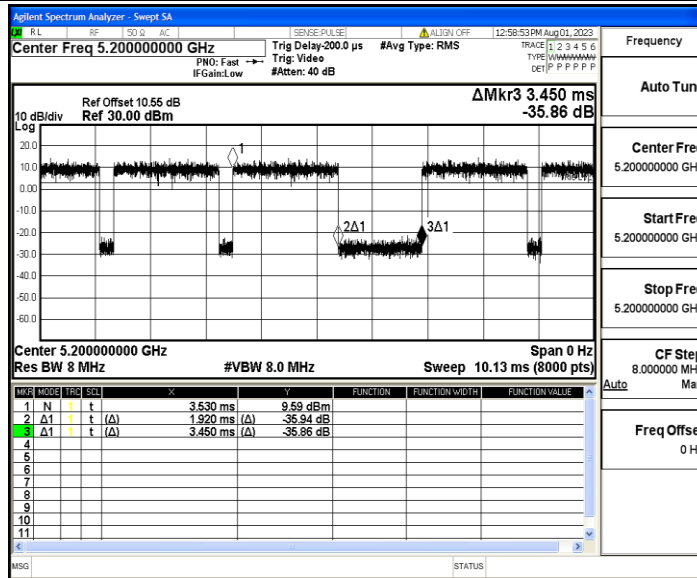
Agilent Spectrum Analyzer - Swept SA

RL RF 50 Ω AC SENSE:PULSE ALIGN OFF 12:58:53PM Aug 01, 2023

Center Freq 5.200000000 GHz

PNO: Fast IFGain:Low

Trig Delay-200.0 µs Trig: Video #Atten: 40 dB

#Avg Type: RMS

TRACE 1 2 3 4 5 6 TYPE WWWWWW DET P P P P P P

Frequency

Ref Offset 10.55 dB
10 dB/div Ref 30.00 dBm
Log

ΔMkr3 3.450 ms
-35.86 dB

20.0
10.0
0.00
-10.0
-20.0
-30.0
-40.0
-50.0
-60.0

1
2Δ1
3Δ1

Center 5.200000000 GHz
Res BW 8 MHz
#VBW 8.0 MHz
Span 0 Hz
Sweep 10.13 ms (8000 pts)

| MKR | MODE | TRC | SCL | X | | Y | FUNCTION | FUNCTION WIDTH | FUNCTION VALUE |
|---|---|---|---|---|---|---|---|---|---|
| 1 | N | 1 | t | 3.530 ms | | 9.59 dBm | | | |
| 2 | Δ1 | 1 | t (Δ) | 1.920 ms | (Δ) | -35.94 dB | | | |
| 3 | Δ1 | 1 | t (Δ) | 3.450 ms | (Δ) | -35.86 dB | | | |
| 4 | | | | | | | | | |
| 5 | | | | | | | | | |
| 6 | | | | | | | | | |
| 7 | | | | | | | | | |
| 8 | | | | | | | | | |
| 9 | | | | | | | | | |
| 10 | | | | | | | | | |
| 11 | | | | | | | | | |

Auto Tun

Center Fre
5.200000000 GH

Start Fre
5.200000000 GH

Stop Fre
5.200000000 GH

CF Ste
8.000000 MH
Auto Ma

Freq Offse
0 H

MSG STATUS